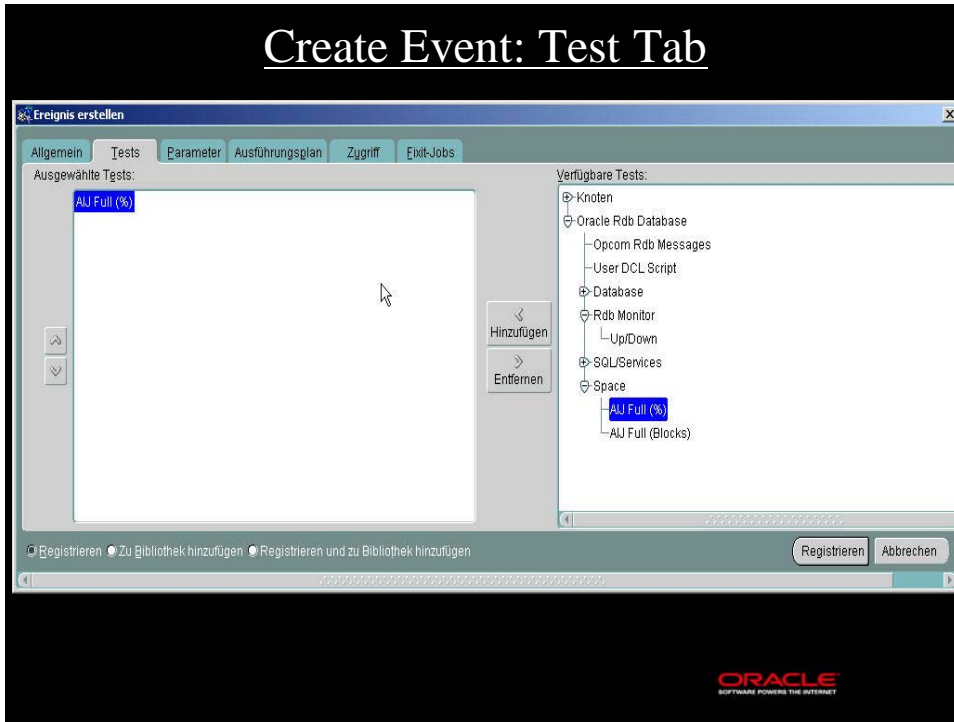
Create Event: Test Tab

Ereignis erstellen

Allgemein | Tests | Parameter | Ausführungsplan | Zugriff | Fixit-Jobs

Ausgewählte Tests:

AIJ Full (%)

Hinzufügen

Entfernen

Verfügbare Tests:

Knoten
Oracle Rdb Database
Opcom Rdb Messages
User DCL Script
Database
Rdb Monitor
Up/Down
SQL/Services
Space
AIJ Full (%)
AIJ Full (Blocks)

Registrieren  Zu Bibliothek hinzufügen  Registrieren und zu Bibliothek hinzufügen

Registrieren | Abbrechen

ORACLE
SOFTWARE POWERS THE INTERNET